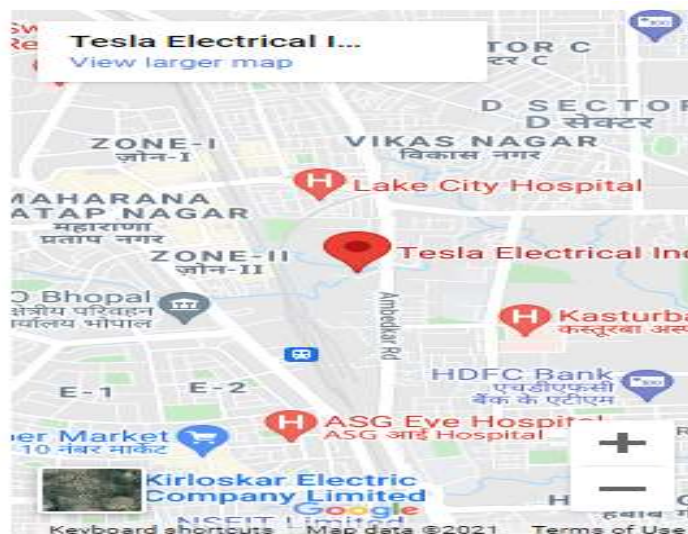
Tesla Electrical I...
View larger map

TOR C
टर C

D SECTOR
D सेक्टर

ZONE-I
ज़ोन-I

VIKAS NAGAR
विकास नगर

Lake City Hospital

MAHARANA
ATAP NAGAR
महाराणा
प्रताप नगर

ZONE-II
ज़ोन-II

Tesla Electrical In

O Bhopal
क्षेत्रीय परिवहन
र्यालय भोपाल

Ambedkar Rd

Kasturba
कस्तूरबा अस्

HDFC Bank
एचडीएफसी
बैंक के एटीएम

E-1
E-2

ASG Eye Hospital
ASG आई Hospital

ber Market
10 नंबर मार्केट

Kirloskar Electric
Company Limited

Google

NSEIT Limited

+
−

Keyboard shortcuts
Map data ©2021
Terms of Use